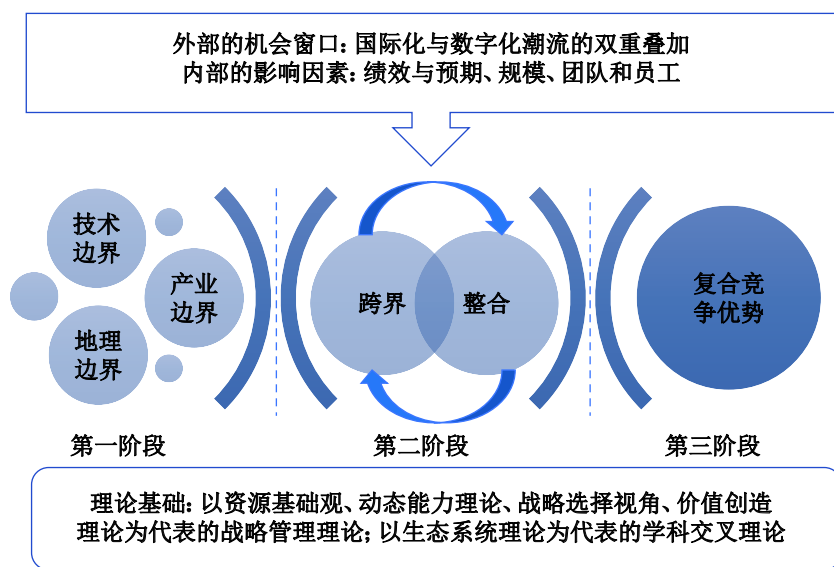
外部的机会窗口：国际化与数字化潮流的双重叠加
内部的影响因素：绩效与预期、规模、团队和员工

技术边界

产业边界

地理边界

跨界

整合

复合竞争优势

第一阶段

第二阶段

第三阶段

理论基础：以资源基础观、动态能力理论、战略选择视角、价值创造理论为代表的战略管理理论；以生态系统理论为代表的学科交叉理论